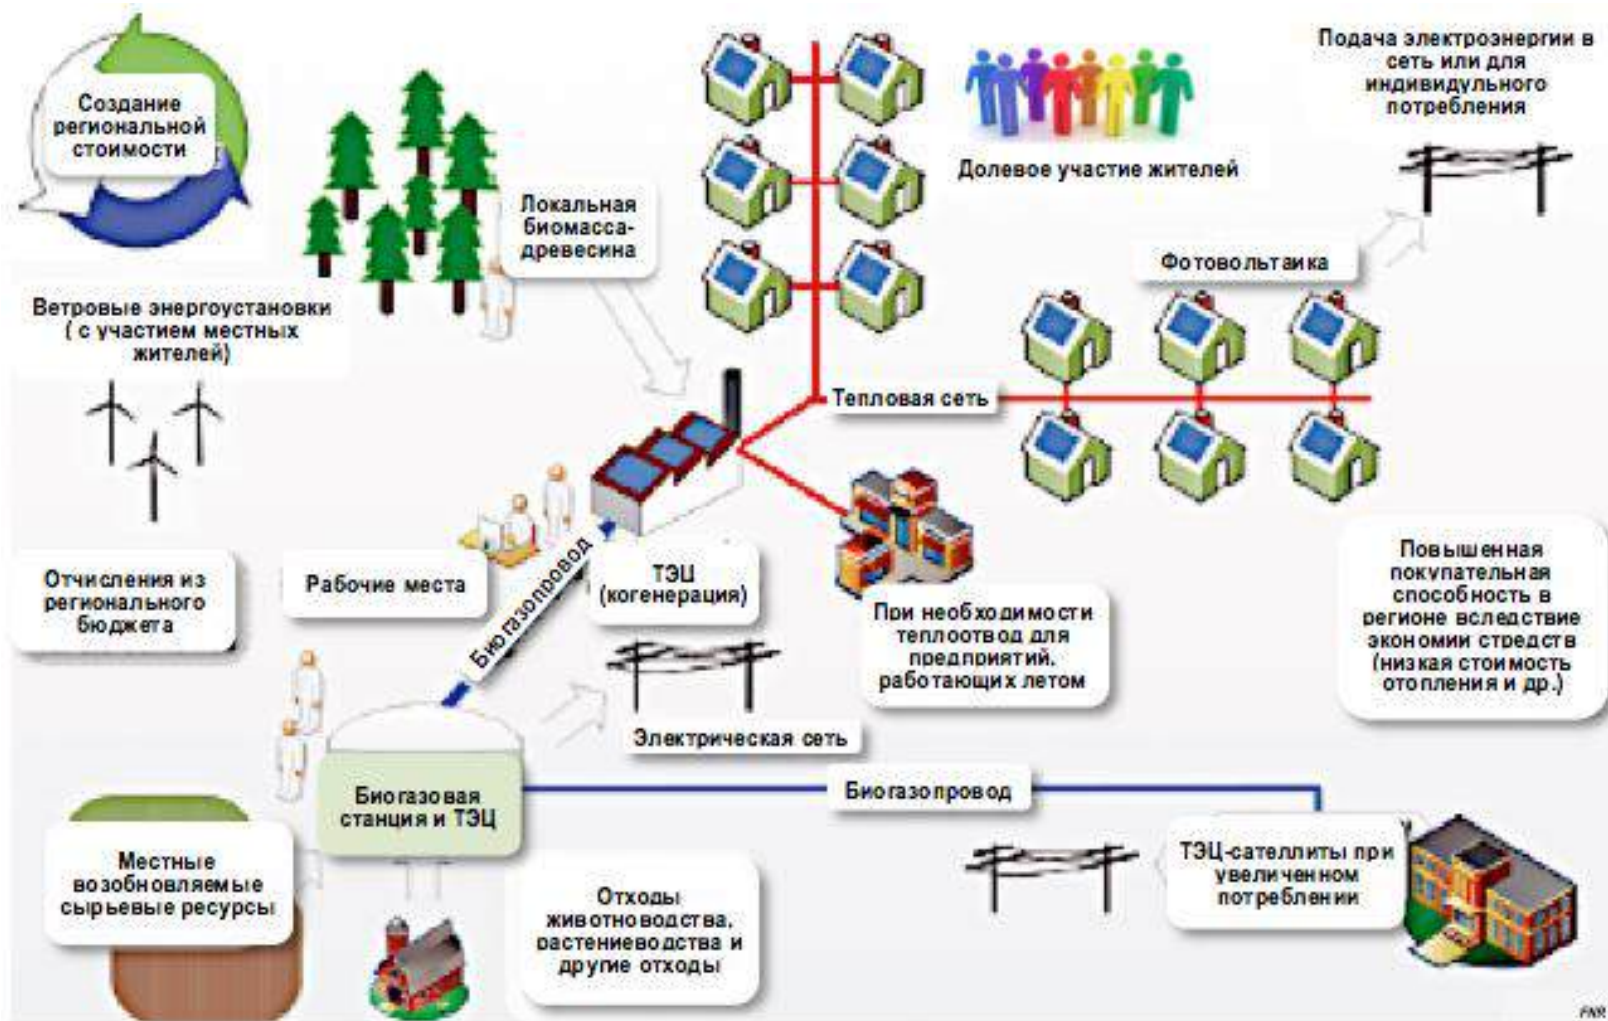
Создание региональной стоимости

Локальная биомасса-древесина

Долевое участие жителей

Подача электроэнергии в сеть или для индивидульного потребления

Ветровые энергоустановки ( с участием местных жителей)

Фотовольтаика

Тепловая сеть

Отчисления из регионального бюджета

Рабочие места

Биогазопровод

ТЭЦ (когенерация)

При необходимости теплоотвод для предприятий, работающих летом

Повышенная покупательная способность в регионе вследствие экономии стредств (низкая стоимость отопления и др.)

Электрическая сеть

Биогазовая станция и ТЭЦ

Биогазопровод

Местные возобновляемые сырьевые ресурсы

Отходы животноводства, растениеводства и другие отходы

ТЭЦ-сателлиты при увеличенном потреблении

FNR